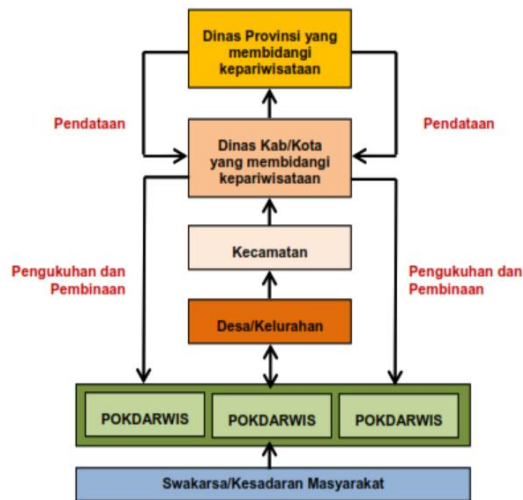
Dinas Provinsi yang membidangi kepariwisataan

Pendataan

Pendataan

Dinas Kab/Kota yang membidangi kepariwisataan

Pengukuhan dan Pembinaan

Kecamatan

Pengukuhan dan Pembinaan

Desa/Kelurahan

POKDARWIS

POKDARWIS

POKDARWIS

Swakarsa/Kesadaran Masyarakat